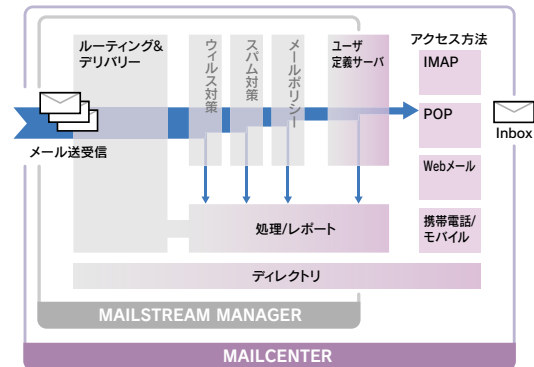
ルーティング&
デリバリー

ウィルス対策

スパム対策

メールポリシー

ユーザ
定義サーバ

アクセス方法

IMAP

POP

Webメール

携帯電話/
モバイル

メール送受信

Inbox

処理/レポート

ディレクトリ

MAILSTREAM MANAGER

MAILCENTER